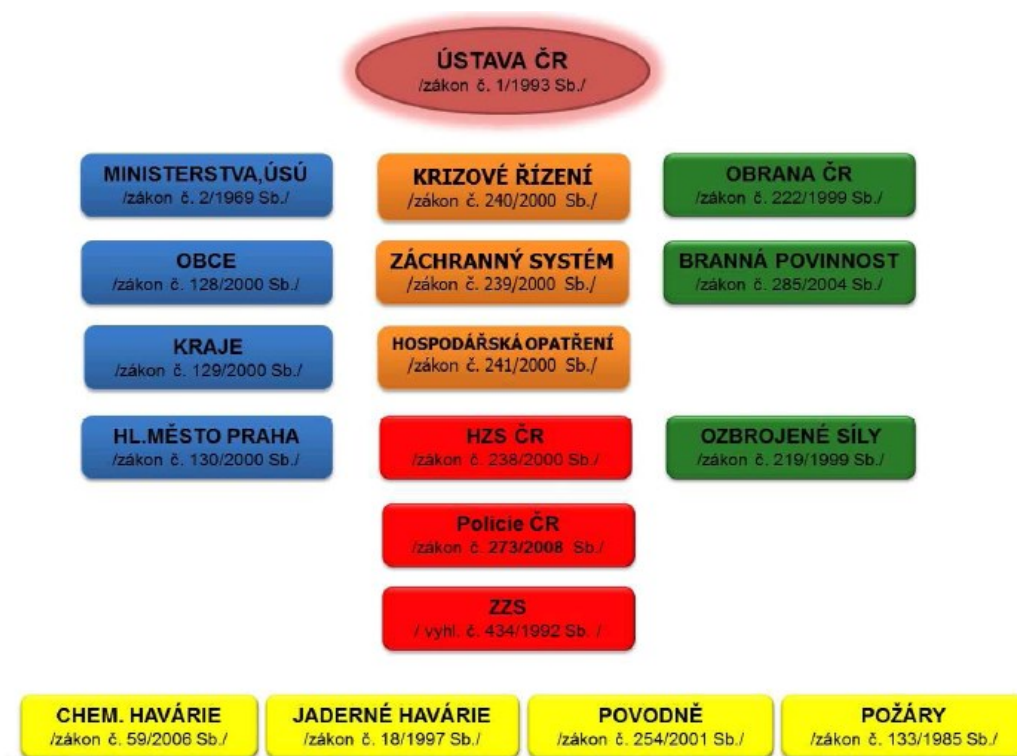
ÚSTAVA ČR
/zákon č. 1/1993 Sb./

MINISTERSTVA,ÚSÚ
/zákon č. 2/1969 Sb./

OBCE
/zákon č. 128/2000 Sb./

KRAJE
/zákon č. 129/2000 Sb./

HL.MĚSTO PRAHA
/zákon č. 130/2000 Sb./

KRIZOVÉ ŘÍZENÍ
/zákon č. 240/2000 Sb./

ZÁCHRANNÝ SYSTÉM
/zákon č. 239/2000 Sb./

HOSPODÁŘSKÁ OPATŘENÍ
/zákon č. 241/2000 Sb./

HZS ČR
/zákon č. 238/2000 Sb./

Policie ČR
/zákon č. 273/2008 Sb./

ZZS
/ vyhl. č. 434/1992 Sb. /

OBRANA ČR
/zákon č. 222/1999 Sb./

BRANNÁ POVINNOST
/zákon č. 285/2004 Sb./

OZBROJENÉ SÍLY
/zákon č. 219/1999 Sb./

CHEM. HAVÁRIE
/zákon č. 59/2006 Sb./

JADERNÉ HAVÁRIE
/zákon č. 18/1997 Sb./

POVODNĚ
/zákon č. 254/2001 Sb./

POŽÁRY
/zákon č. 133/1985 Sb./